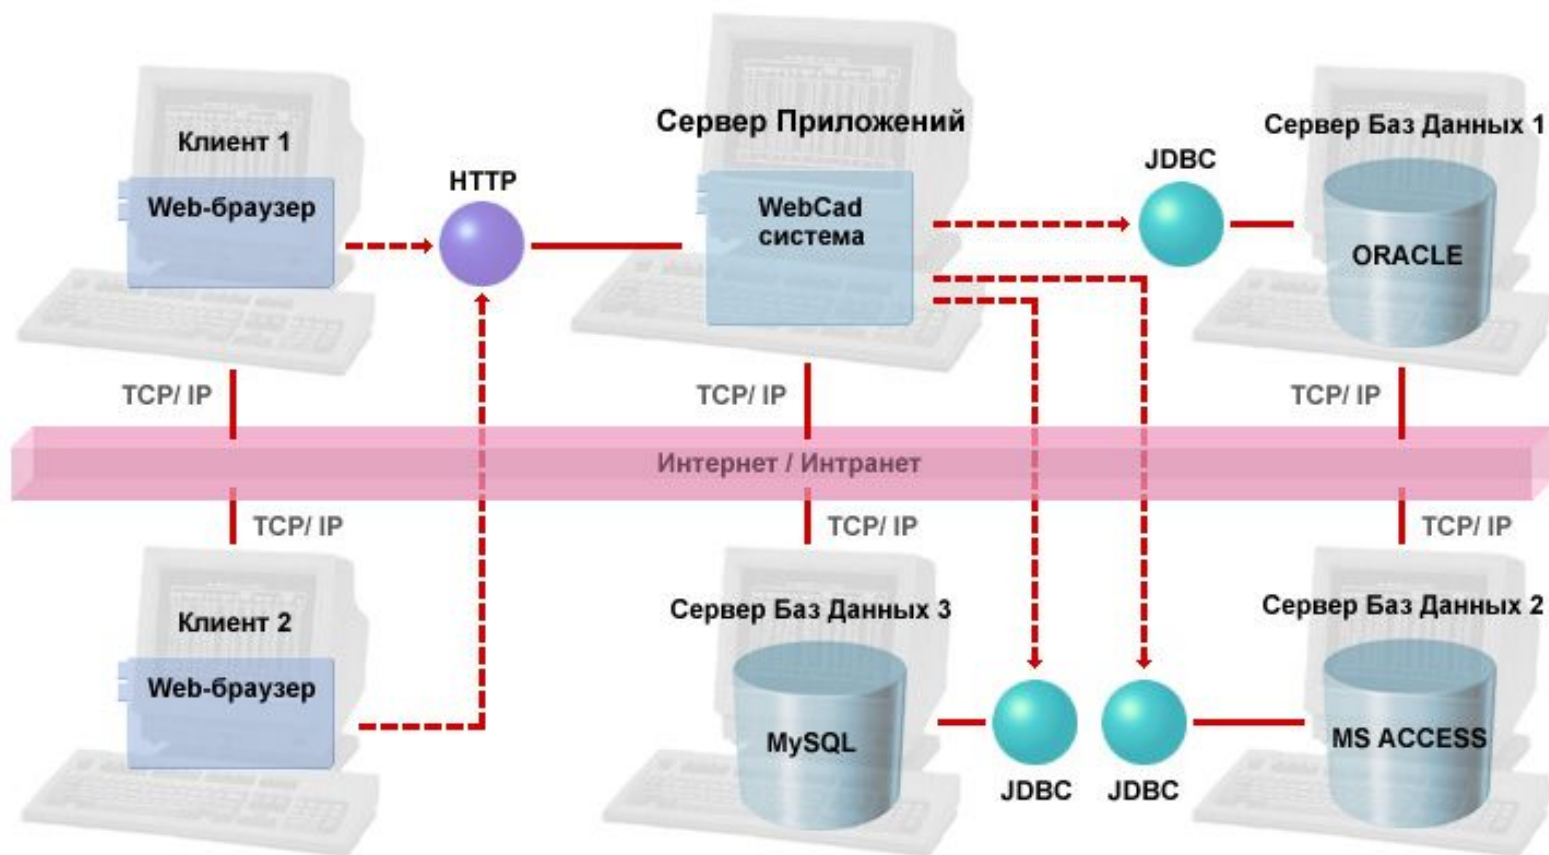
Клиент 1
Web-браузер
HTTP
Сервер Приложений
WebCad система
JDBC
Сервер Баз Данных 1
ORACLE
TCP/ IP
TCP/ IP
TCP/ IP
Интернет / Интранет
TCP/ IP
TCP/ IP
TCP/ IP
Клиент 2
Web-браузер
Сервер Баз Данных 3
MySQL
JDBC
JDBC
Сервер Баз Данных 2
MS ACCESS